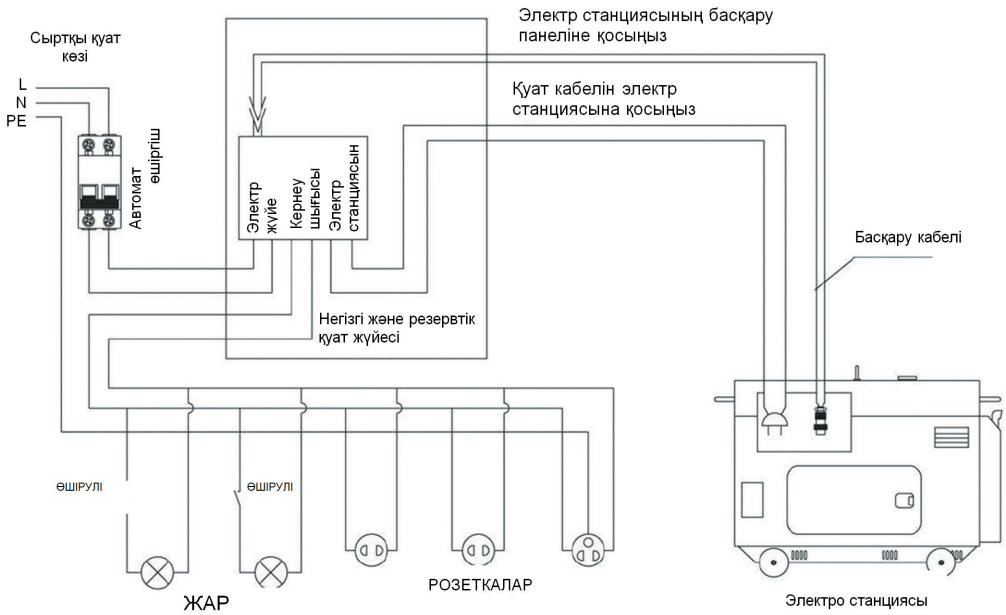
Электр станциясының басқару панеліне қосыңыз

Сыртқы қуат көзі

L
N
PE

Автомат өшіргіш

Қуат кабелін электр станциясына қосыңыз

Электр жүйе

Кернеу шығысы

Электр станциясын

Басқару кабелі

Негізгі және резервтік қуат жүйесі

ӨШІРУЛІ

ӨШІРУЛІ

ЖАР

РОЗЕТКАЛАР

Электро станциясы